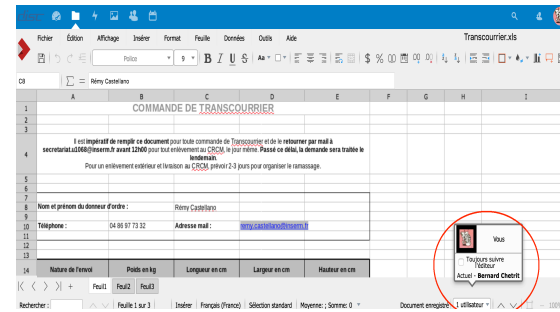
Fichier Édition Affichage Insérer Format Feuille Données Outils Aide

Transcourrier.xls

Police 9

C8 Rémy Castellano

| | A | B | C | D | E | F | G | H | I |
|---|---|---|---|---|---|---|---|---|---|
| 1 | COMMANDE DE TRANSCOURRIER | | | | | | | | |
| 2 | | | | | | | | | |
| 3 | | | | | | | | | |
| 4 | Il est impératif de remplir ce document pour toute commande de Transcourrier et de le retourner par mail à secretariat.u1068@inserm.fr avant 12h00 pour tout enlèvement au CRCM, le jour même. Passé ce délai, la demande sera traitée le lendemain. Pour un enlèvement extérieur et livraison au CRCM, prévoir 2-3 jours pour organiser le ramassage. | | | | | | | | |
| 5 | | | | | | | | | |
| 6 | | | | | | | | | |
| 7 | | | | | | | | | |
| 8 | Nom et prénom du donneur d'ordre : | | Rémy Castellano | | | | | | |
| 9 | | | | | | | | | |
| 10 | Téléphone : | 04 86 97 73 32 | Adresse mail : | remy.castellano@inserm.fr | | | | | |
| 11 | | | | | | | | | |
| 14 | Nature de l'envoi | Poids en kg | Longueur en cm | Largeur en cm | Hauteur en cm | | | | |

Feuil1 Feuil2 Feuil3

Vous
Toujours suivre l'éditeur
Actuel - Bernard Chetrit

Rechercher : Feuille 1 sur 3 Insérer Français (France) Sélection standard Moyenne: ; Somme: 0 Document enregistré 1 utilisateur 100%